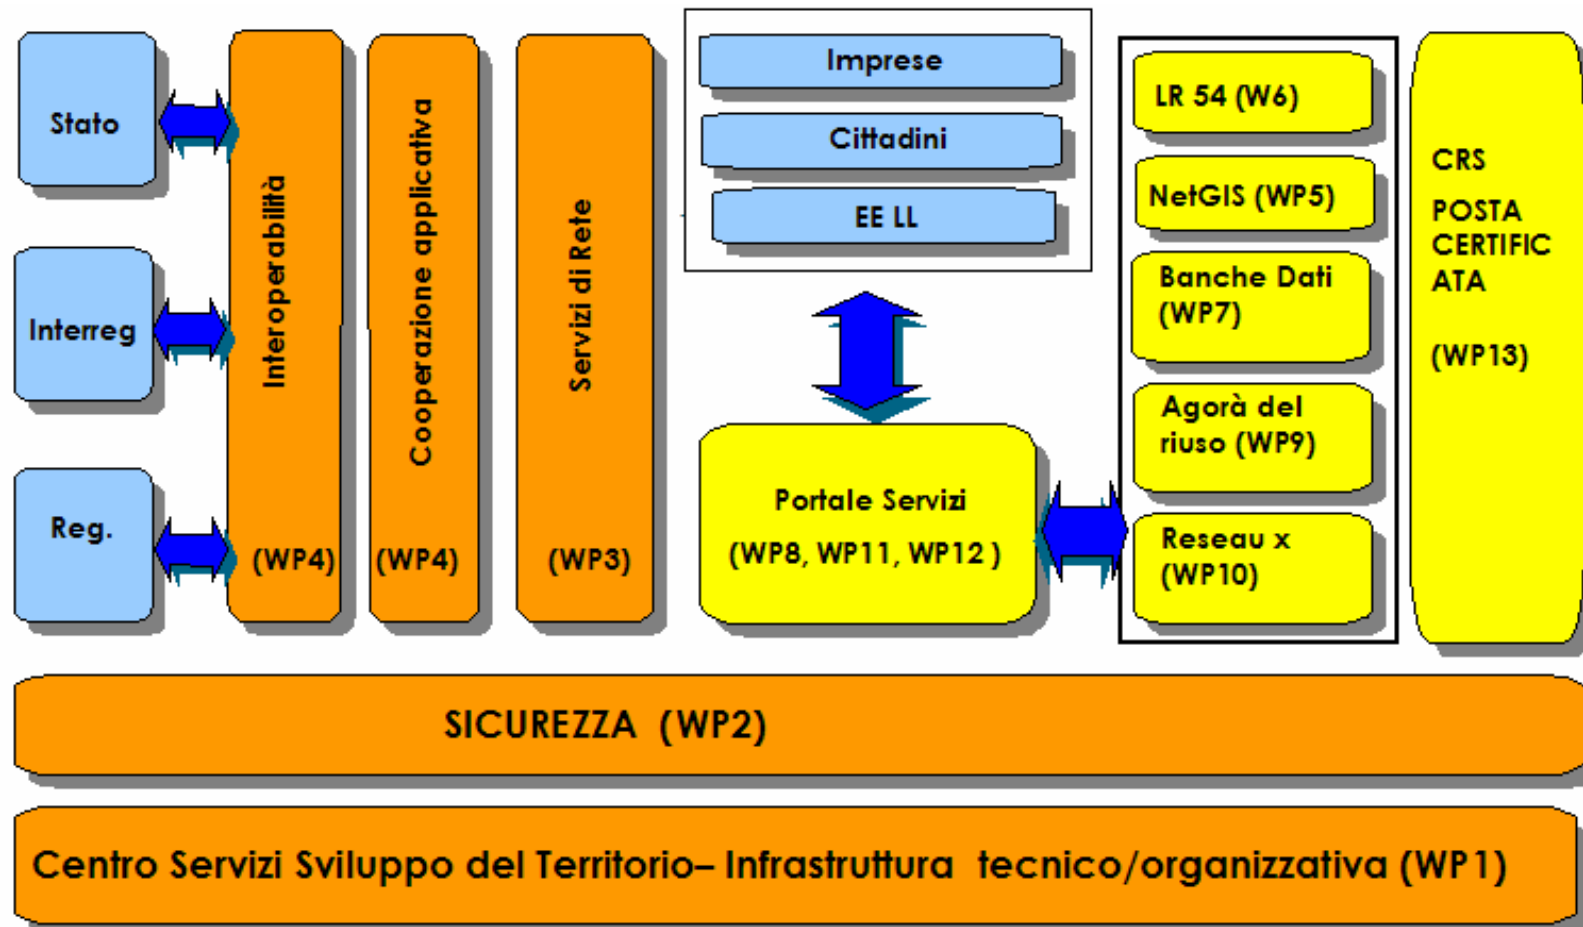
Stato

Interreg

Reg.

Interoperabilità

(WP4)

Cooperazione applicativa

(WP4)

Servizi di Rete

(WP3)

Imprese

Cittadini

EE LL

Portale Servizi

(WP8, WP11, WP12 )

LR 54 (W6)

NetGIS (WP5)

Banche Dati (WP7)

Agorà del riuso (WP9)

Reseau x (WP10)

CRS

POSTA CERTIFIC ATA

(WP13)

SICUREZZA (WP2)

Centro Servizi Sviluppo del Territorio– Infrastruttura tecnico/organizzativa (WP1)